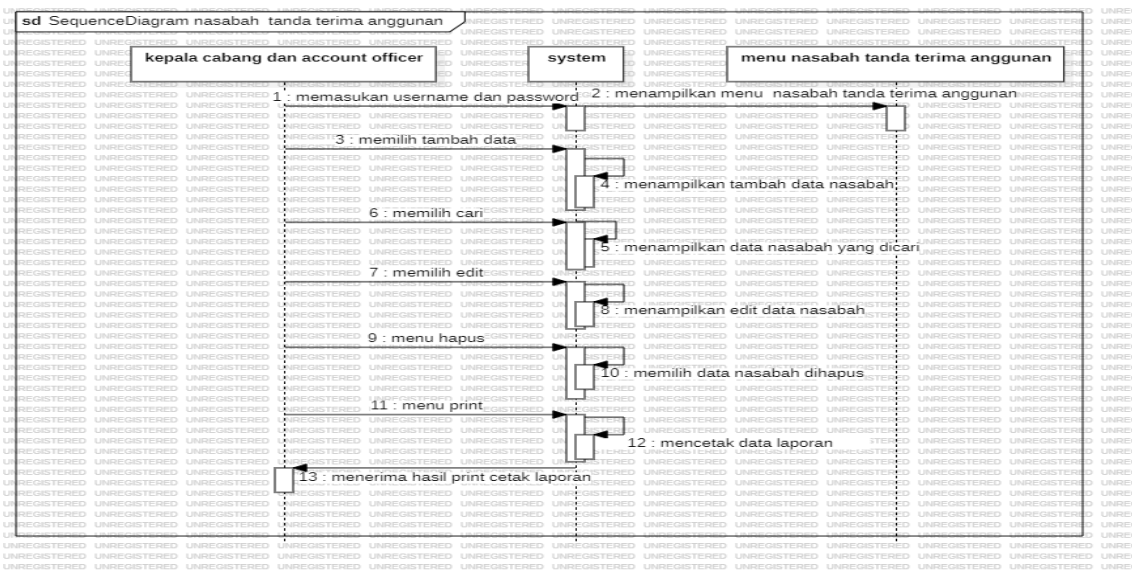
sd SequenceDiagram nasabah tanda terima anggunan

kepala cabang dan account officer

system

menu nasabah tanda terima anggunan

1 : memasukan username dan password

2 : menampilkan menu nasabah tanda terima anggunan

3 : memilih tambah data

4 : menampilkan tambah data nasabah

6 : memilih cari

5 : menampilkan data nasabah yang dicari

7 : memilih edit

8 : menampilkan edit data nasabah

9 : menu hapus

10 : memilih data nasabah dihapus

11 : menu print

12 : mencetak data laporan

13 : menerima hasil print cetak laporan

UNREGISTERED